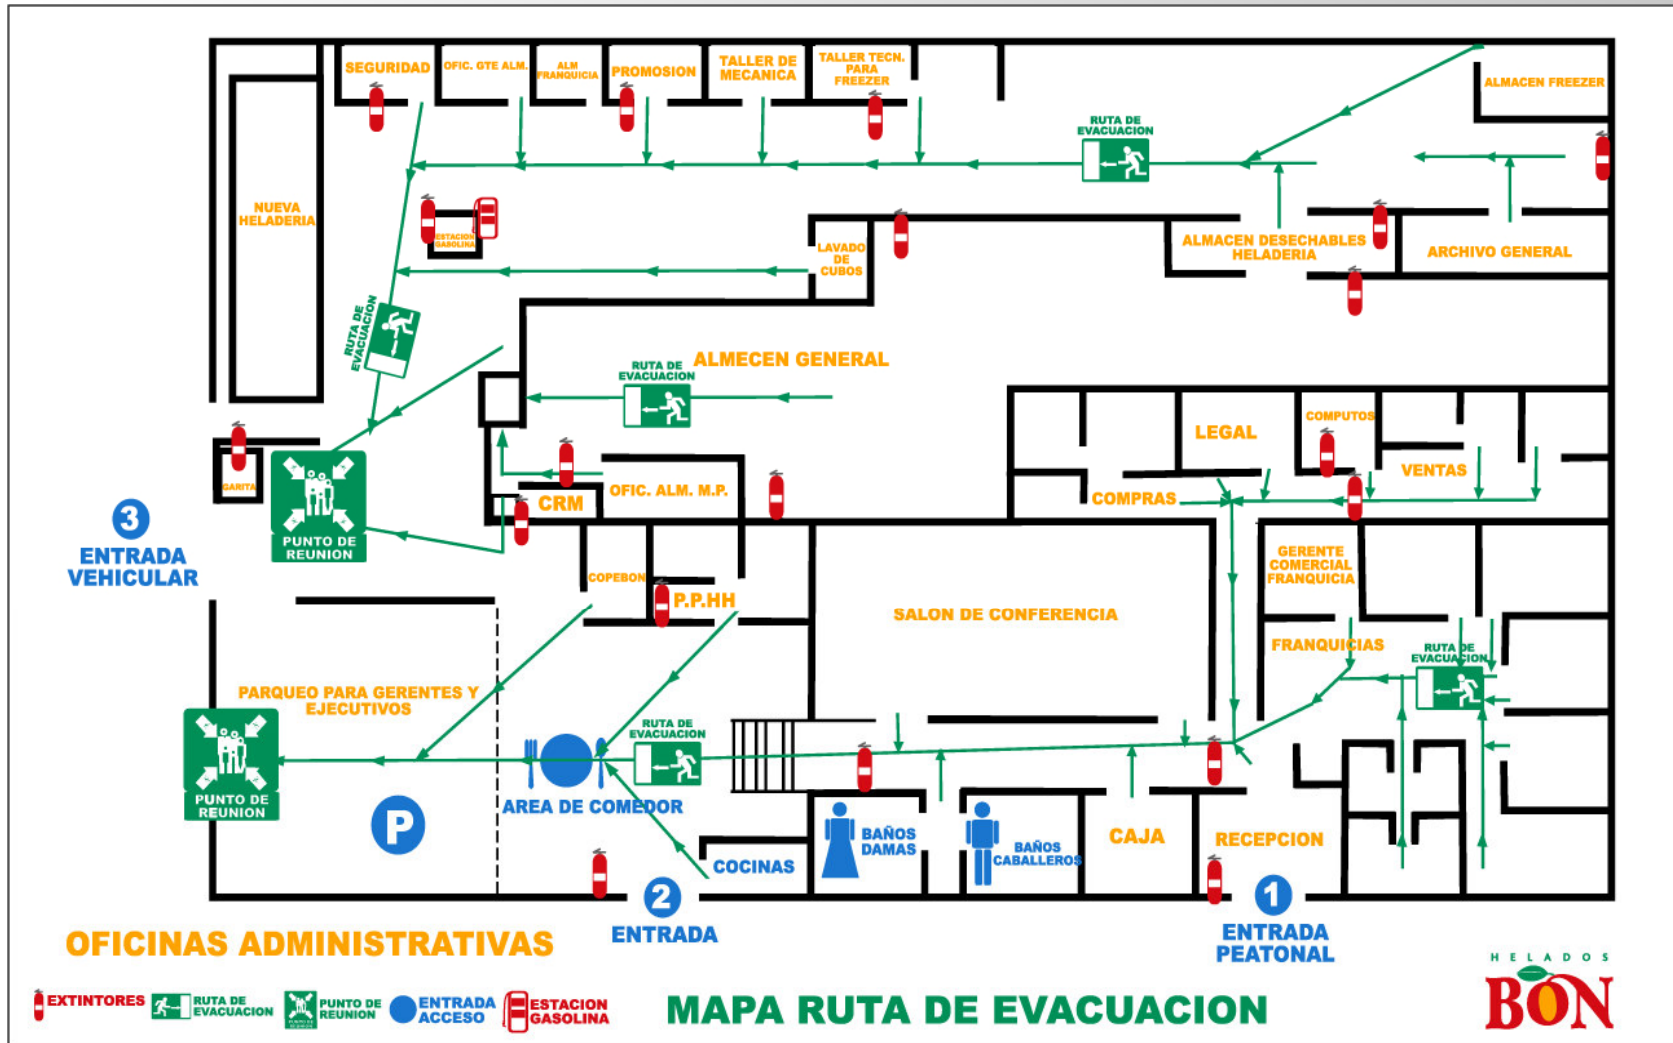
SEGURIDAD
OFIC. GTE ALM.
ALM FRANQUICIA
PROMOSION
TALLER DE MECANICA
TALLER TECN. PARA FREEZER
ALMACEN FREEZER
RUTA DE EVACUACION
NUEVA HELADERIA
ESTACION GASOLINA
LAVADO DE CUBOS
ALMACEN DESECHABLES HELADERIA
ARCHIVO GENERAL
RUTA DE EVACUACION
RUTA DE EVACUACION
ALMECEN GENERAL
LEGAL
COMPUTOS
VENTAS
GARITA
CRM
OFIC. ALM. M.P.
COMPRAS
PUNTO DE REUNION
3
ENTRADA VEHICULAR
COPEBON
P.P.HH
SALON DE CONFERENCIA
GERENTE COMERCIAL FRANQUICIA
FRANQUICIAS
RUTA DE EVACUACION
PARQUEO PARA GERENTES Y EJECUTIVOS
RUTA DE EVACUACION
PUNTO DE REUNION
AREA DE COMEDOR
P
COCINAS
BAÑOS DAMAS
BAÑOS CABALLEROS
CAJA
RECEPCION
2
ENTRADA
1
ENTRADA PEATONAL
OFICINAS ADMINISTRATIVAS
EXTINTORES
RUTA DE EVACUACION
PUNTO DE REUNION
ENTRADA ACCESO
ESTACION GASOLINA
MAPA RUTA DE EVACUACION
HELADOS
BON